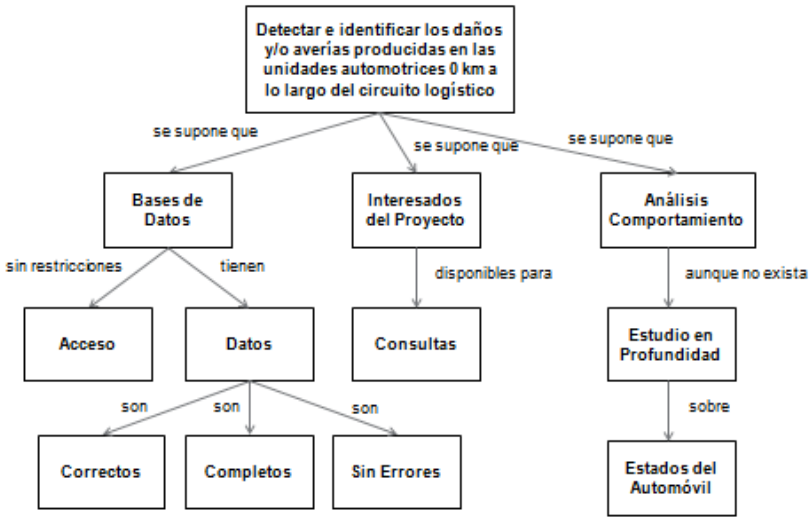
Detectar e identificar los daños y/o averías producidas en las unidades automotrices 0 km a lo largo del circuito logístico

se supone que

se supone que

se supone que

Bases de Datos

Interesados del Proyecto

Análisis Comportamiento

sin restricciones

tienen

disponibles para

aunque no exista

Acceso

Datos

Consultas

Estudio en Profundidad

son

son

son

sobre

Correctos

Completos

Sin Errores

Estados del Automóvil